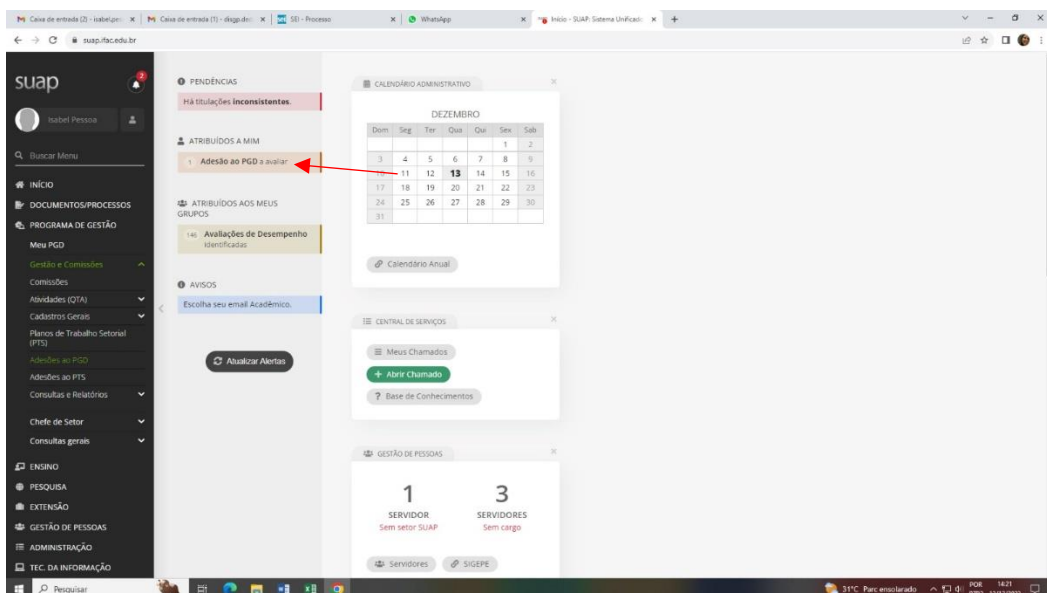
Caixa de entrada (2) - isabel.pes | Caixa de entrada (1) - disgp.de | SEI - Processo | WhatsApp | Início - SUAP: Sistema Unificad | +

suap.ifac.edu.br

suap
2
Isabel Pessoa
Buscar Menu
INÍCIO
DOCUMENTOS/PROCESSOS
PROGRAMA DE GESTÃO
Meu PGD
Gestão e Comissões
Comissões
Atividades (QTA)
Cadastros Gerais
Planos de Trabalho Setorial (PTS)
Adesões ao PGD
Adesões ao PTS
Consultas e Relatórios
Chefe de Setor
Consultas gerais
ENSINO
PESQUISA
EXTENSÃO
GESTÃO DE PESSOAS
ADMINISTRAÇÃO
TEC. DA INFORMAÇÃO

PENDÊNCIAS
Há titulações inconsistentes.

ATRIBUÍDOS A MIM
1 Adesão ao PGD a avaliar

ATRIBUÍDOS AOS MEUS GRUPOS
146 Avaliações de Desempenho Identificadas

AVISOS
Escolha seu email Acadêmico.

Atualizar Alertas

CALENDÁRIO ADMINISTRATIVO
DEZEMBRO

| Dom | Seg | Ter | Qua | Qui | Sex | Sab |
|---|---|---|---|---|---|---|
| | | | | | 1 | 2 |
| 3 | 4 | 5 | 6 | 7 | 8 | 9 |
| 10 | 11 | 12 | 13 | 14 | 15 | 16 |
| 17 | 18 | 19 | 20 | 21 | 22 | 23 |
| 24 | 25 | 26 | 27 | 28 | 29 | 30 |
| 31 | | | | | | |

Calendário Anual

CENTRAL DE SERVIÇOS
Meus Chamados
+ Abrir Chamado
? Base de Conhecimentos

GESTÃO DE PESSOAS
1
SERVIDOR
Sem setor SUAP
3
SERVIDORES
Sem cargo
Servidores
SIGEPE

Pesquisar
31°C Parc ensolarado
POR
14:21
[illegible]